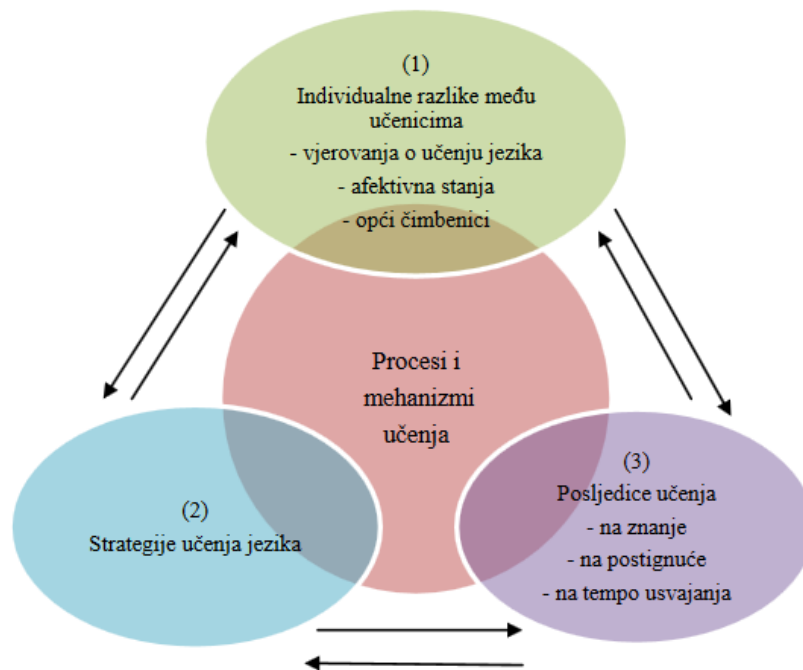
(1)
Individualne razlike među učenicima
- vjerovanja o učenju jezika
- afektivna stanja
- opći čimbenici

Procesi i mehanizmi učenja

(2)
Strategije učenja jezika

(3)
Posljedice učenja
- na znanje
- na postignuće
- na tempo usvajanja